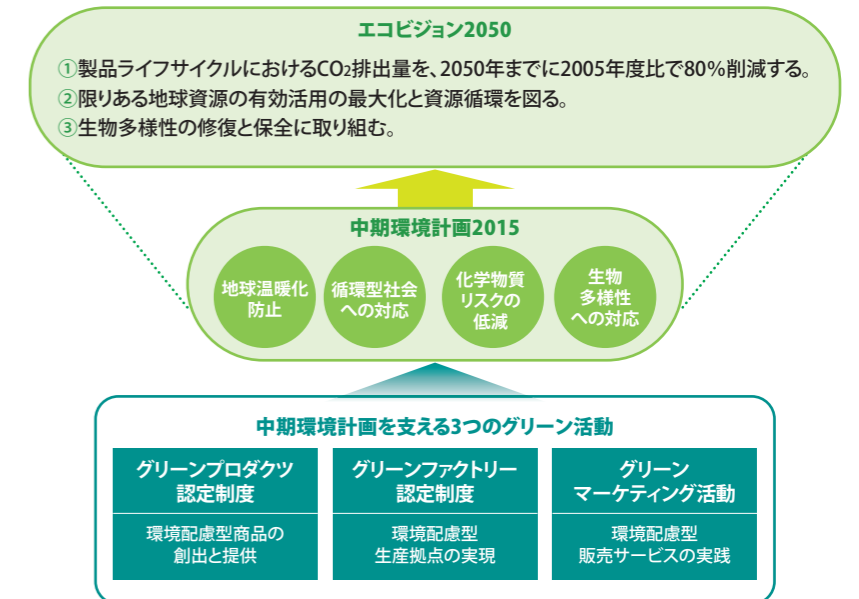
エコビジョン2050

①製品ライフサイクルにおける$CO_2$排出量を、2050年までに2005年度比で80%削減する。
②限りある地球資源の有効活用の最大化と資源循環を図る。
③生物多様性の修復と保全に取り組む。

中期環境計画2015

地球温暖化防止

循環型社会への対応

化学物質リスクの低減

生物多様性への対応

中期環境計画を支える3つのグリーン活動

| グリーンプロダクツ認定制度 | グリーンファクトリー認定制度 | グリーンマーケティング活動 |
|---|---|---|
| 環境配慮型商品の創出と提供 | 環境配慮型生産拠点の実現 | 環境配慮型販売サービスの実践 |